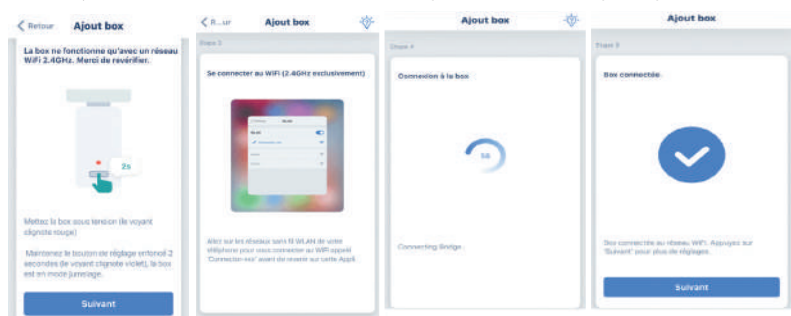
< Retour Ajout box

La box ne fonctionne qu'avec un réseau WiFi 2.4GHz. Merci de revérifier.

2s

Mettez la box sous tension (le voyant clignote rouge)

Maintenez le bouton de réglage enfoncé 2 secondes (le voyant clignote violet), la box est en mode jumelage.

Suivant

< R...ur Ajout box

Étape 3

Se connecter au WiFi (2.4GHz exclusivement)

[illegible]

Allez sur les réseaux sans fil WLAN de votre téléphone pour vous connecter au WiFi appelé "Connexion-xxx" avant de revenir sur cette Appli

Ajout box

Étape 4

Connexion à la box

56

Connecting Bridge

Ajout box

Étape 5

Box connectée

Box connectée au réseau WiFi. Appuyez sur "Suivant" pour plus de réglages.

Suivant